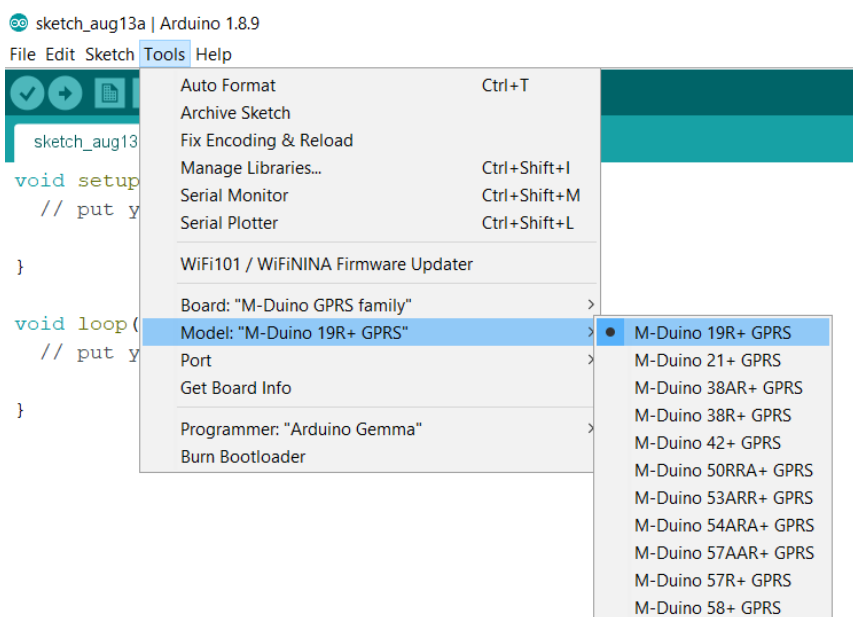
sketch_aug13a | Arduino 1.8.9

File Edit Sketch Tools Help

sketch_aug13

void setup
  // put y

}

void loop(
  // put y

}

Auto Format Ctrl+T
Archive Sketch
Fix Encoding & Reload
Manage Libraries... Ctrl+Shift+I
Serial Monitor Ctrl+Shift+M
Serial Plotter Ctrl+Shift+L

WiFi101 / WiFiNINA Firmware Updater

Board: "M-Duino GPRS family"
Model: "M-Duino 19R+ GPRS"
Port
Get Board Info

Programmer: "Arduino Gemma"
Burn Bootloader

M-Duino 19R+ GPRS
M-Duino 21+ GPRS
M-Duino 38AR+ GPRS
M-Duino 38R+ GPRS
M-Duino 42+ GPRS
M-Duino 50RRA+ GPRS
M-Duino 53ARR+ GPRS
M-Duino 54ARA+ GPRS
M-Duino 57AAR+ GPRS
M-Duino 57R+ GPRS
M-Duino 58+ GPRS